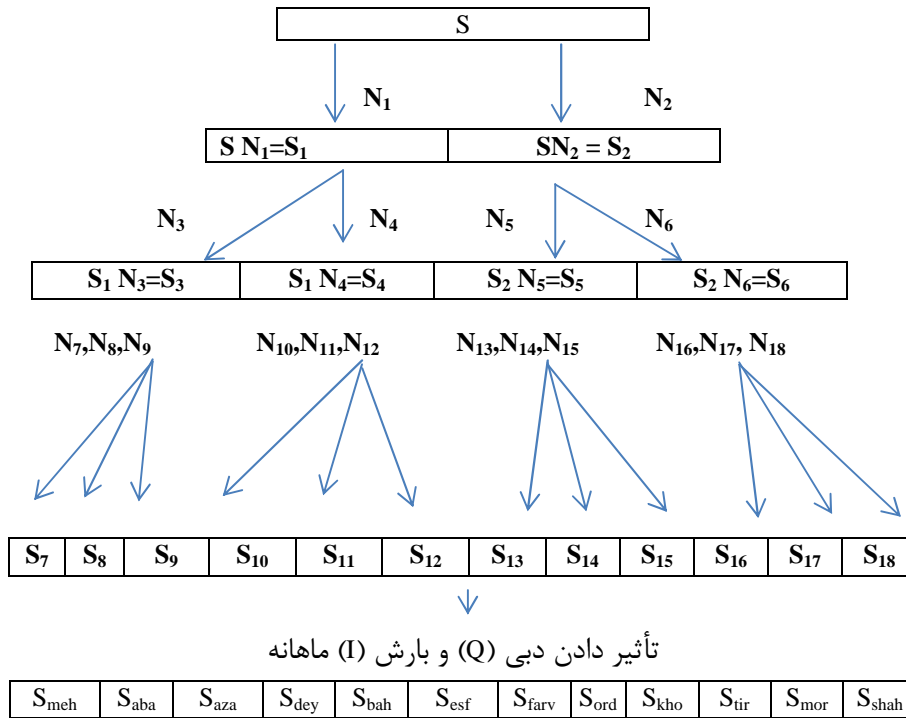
S

$N_1$ $N_2$

| S $N_1$=$S_1$ | S$N_2$ = $S_2$ |
|---|---|

$N_3$ $N_4$ $N_5$ $N_6$

| $S_1$ $N_3$=$S_3$ | $S_1$ $N_4$=$S_4$ | $S_2$ $N_5$=$S_5$ | $S_2$ $N_6$=$S_6$ |
|---|---|---|---|

$N_7$,$N_8$,$N_9$ $N_{10}$,$N_{11}$,$N_{12}$ $N_{13}$,$N_{14}$,$N_{15}$ $N_{16}$,$N_{17}$, $N_{18}$

| $S_7$ | $S_8$ | $S_9$ | $S_{10}$ | $S_{11}$ | $S_{12}$ | $S_{13}$ | $S_{14}$ | $S_{15}$ | $S_{16}$ | $S_{17}$ | $S_{18}$ |
|---|---|---|---|---|---|---|---|---|---|---|---|

تأثیر دادن دبی (Q) و بارش (I) ماهانه

| $S_{meh}$ | $S_{aba}$ | $S_{aza}$ | $S_{dey}$ | $S_{bah}$ | $S_{esf}$ | $S_{farv}$ | $S_{ord}$ | $S_{kho}$ | $S_{tir}$ | $S_{mor}$ | $S_{shah}$ |
|---|---|---|---|---|---|---|---|---|---|---|---|